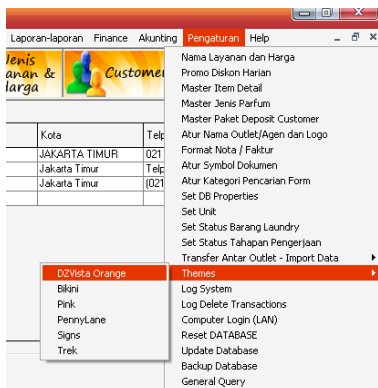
Laporan-laporan Finance Akunting Pengaturan Help

Jenis anan & Harga

Customer

Kota | Telp
JAKARTA TIMUR | 021
Jakarta Timur | Telp
Jakarta Timur | (021

Nama Layanan dan Harga
Promo Diskon Harian
Master Item Detail
Master Jenis Parfum
Master Paket Deposit Customer
Atur Nama Outlet/Agen dan Logo
Format Nota / Faktur
Atur Symbol Dokumen
Atur Kategori Pencarian Form
Set DB Properties
Set Unit
Set Status Barang Laundry
Set Status Tahapan Pengerjaan
Transfer Antar Outlet - Import Data
Themes
Log System
Log Delete Transactions
Computer Login (LAN)
Reset DATABASE
Update Database
Backup Database
General Query

DZVista Orange
Bikini
Pink
PennyLane
Signs
Trek